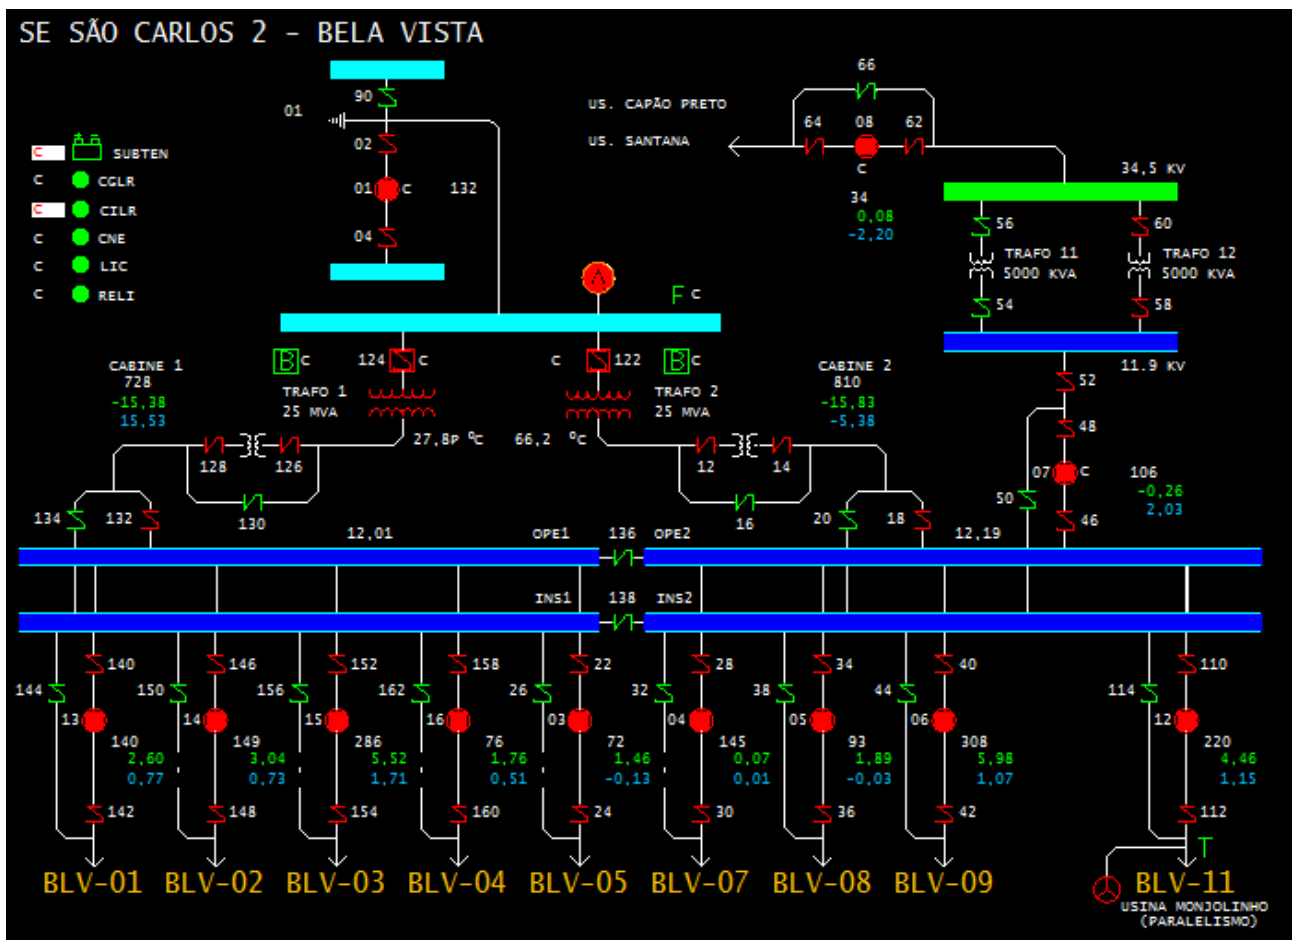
SE SÃO CARLOS 2 - BELA VISTA

C SUBTEN
C CGLR
C CILR
C CNE
C LIC
C RELI

90
01
02
01 C
132
04

US. CAPÃO PRETO
US. SANTANA

66
64 08 62
C
34
0,08
-2,20

34,5 KV
56
60
TRAFO 11
5000 KVA
TRAFO 12
5000 KVA
54
58
11.9 KV

A
F C

B C
124 C
C 122
B C

CABINE 1
728
-15,38
15,53

TRAFO 1
25 MVA
TRAFO 2
25 MVA

CABINE 2
810
-15,83
-5,38

52
48
07 C
106
-0,26
2,03
50
46

27,8P °C
66,2 °C

128 126
12 14
130
16

134 132
20 18
12,01
OPE1 136 OPE2
12,19

INS1 138 INS2

140 146 152 158 22 28 34 40 110
144 150 156 162 26 32 38 44 114
13 14 15 16 03 04 05 06 12

140
2,60
0,77

149
3,04
0,73

286
5,52
1,71

76
1,76
0,51

72
1,46
-0,13

145
0,07
0,01

93
1,89
-0,03

308
5,98
1,07

220
4,46
1,15

142 148 154 160 24 30 36 42 112
T

BLV-01 BLV-02 BLV-03 BLV-04 BLV-05 BLV-07 BLV-08 BLV-09 BLV-11

USINA MONJOLINHO
(PARALELISMO)